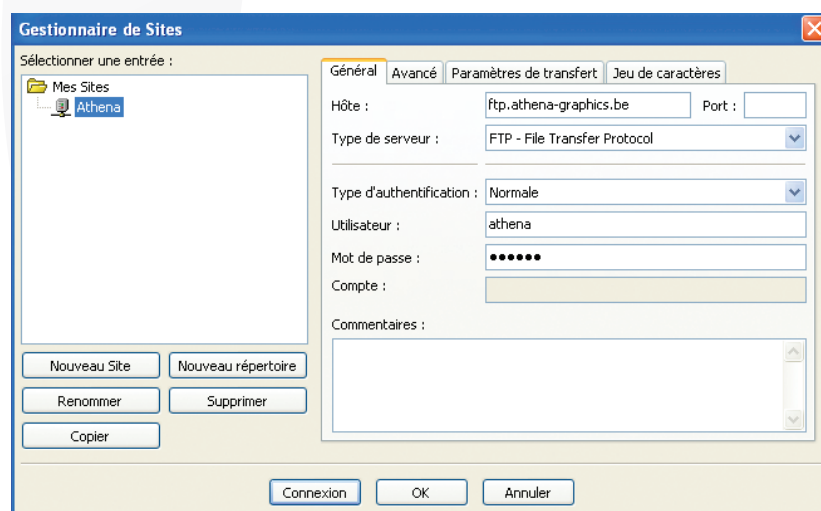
Gestionnaire de Sites

Sélectionner une entrée :

Mes Sites
Athena

Général | Avancé | Paramètres de transfert | Jeu de caractères

Hôte : ftp.athena-graphics.be Port :

Type de serveur : FTP - File Transfer Protocol

Type d'authentification : Normale

Utilisateur : athena

Mot de passe : ●●●●●●

Compte :

Commentaires :

Nouveau Site
Nouveau répertoire
Renommer
Supprimer
Copier

Connexion
OK
Annuler